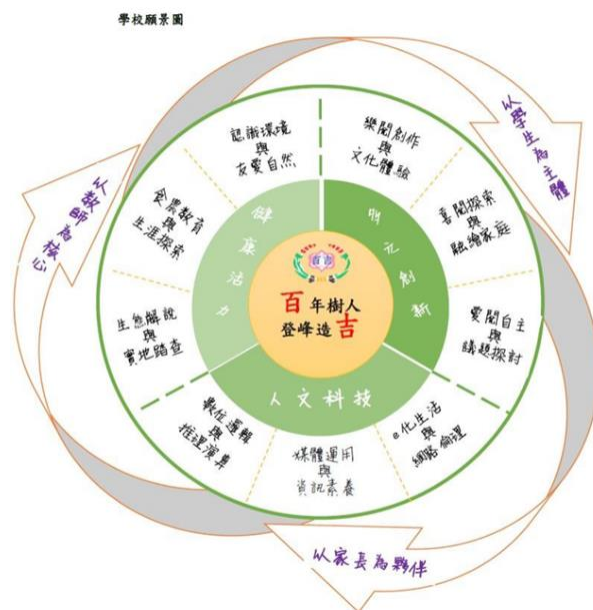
學校願景圖

以學生為主體

以教師為核心

以家長為夥伴

認識環境
與
友愛自然

樂閱創作
與
文化體驗

悅讀探索
與
融綸家庭

愛閱自主
與
議題探討

e化生活
與
網路倫理

媒體運用
與
資訊素養

數位邏輯
與
程式設計

生態解說
與
實地踏查

食農教育
與
生涯探索

健康活力

多元創新

人文科技

百年樹人
登峰造吉